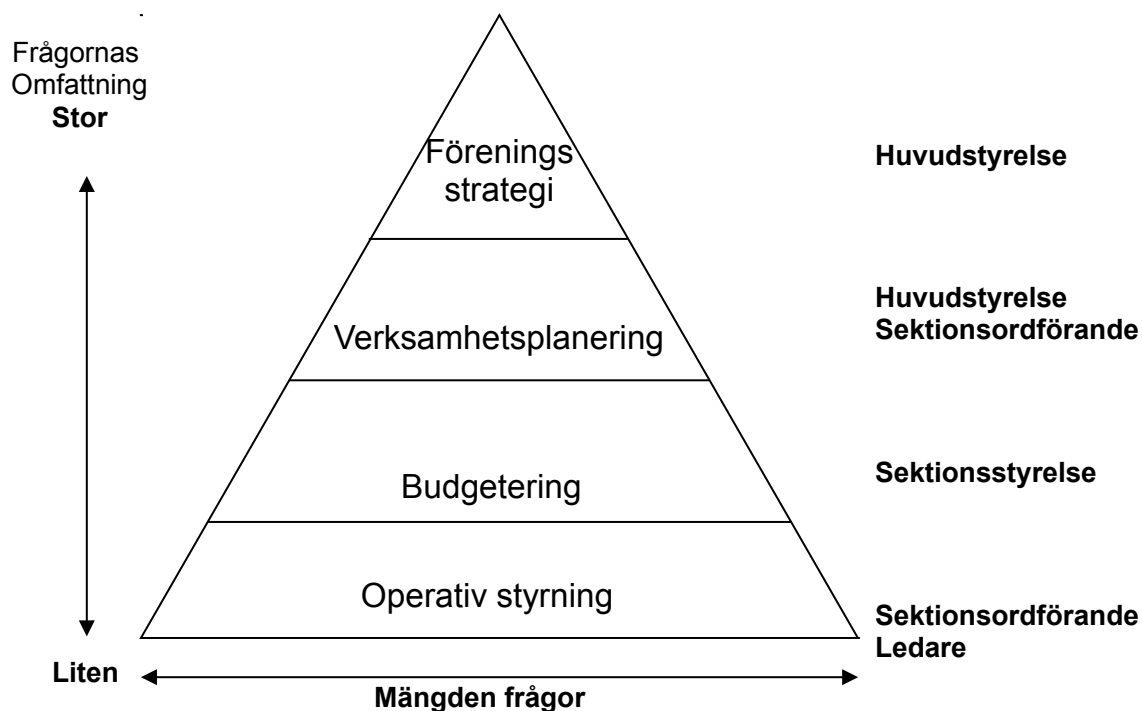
Frågornas
Omfattning
**Stor**

Förenings
strategi

**Huvudstyrelse**

Verksamhetsplanering

**Huvudstyrelse**
**Sektionsordförande**

Budgetering

**Sektionsstyrelse**

Operativ styrning

**Sektionsordförande**
**Ledare**

**Liten**

**Mängden frågor**